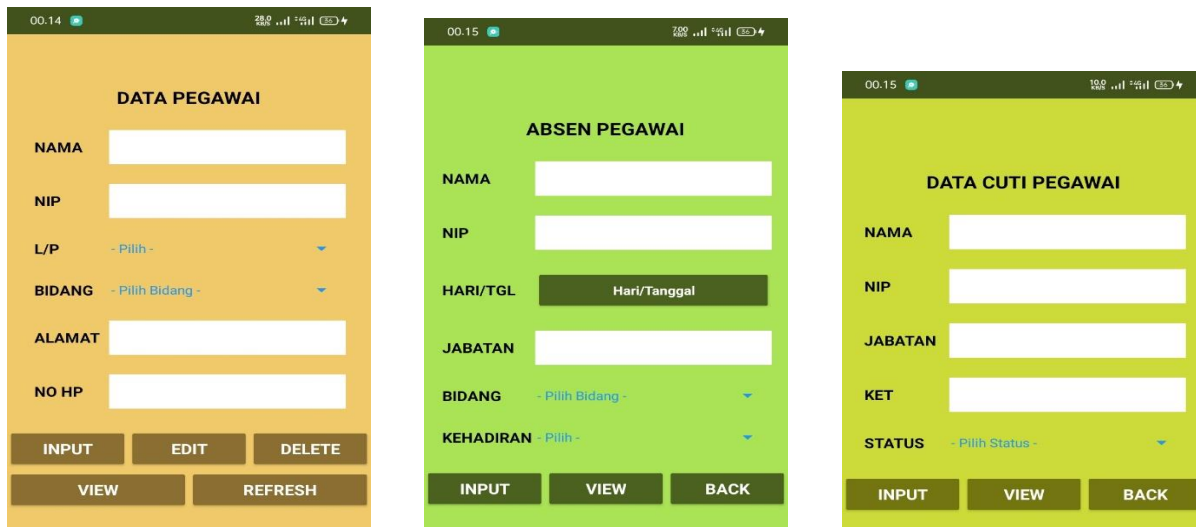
00.14 28,0 KB/S 36

DATA PEGAWAI

NAMA

NIP

L/P - Pilih -

BIDANG - Pilih Bidang -

ALAMAT

NO HP

INPUT EDIT DELETE

VIEW REFRESH

00.15 7,00 KB/S 36

ABSEN PEGAWAI

NAMA

NIP

HARI/TGL Hari/Tanggal

JABATAN

BIDANG - Pilih Bidang -

KEHADIRAN - Pilih -

INPUT VIEW BACK

00.15 10,0 KB/S 36

DATA CUTI PEGAWAI

NAMA

NIP

JABATAN

KET

STATUS - Pilih Status -

INPUT VIEW BACK